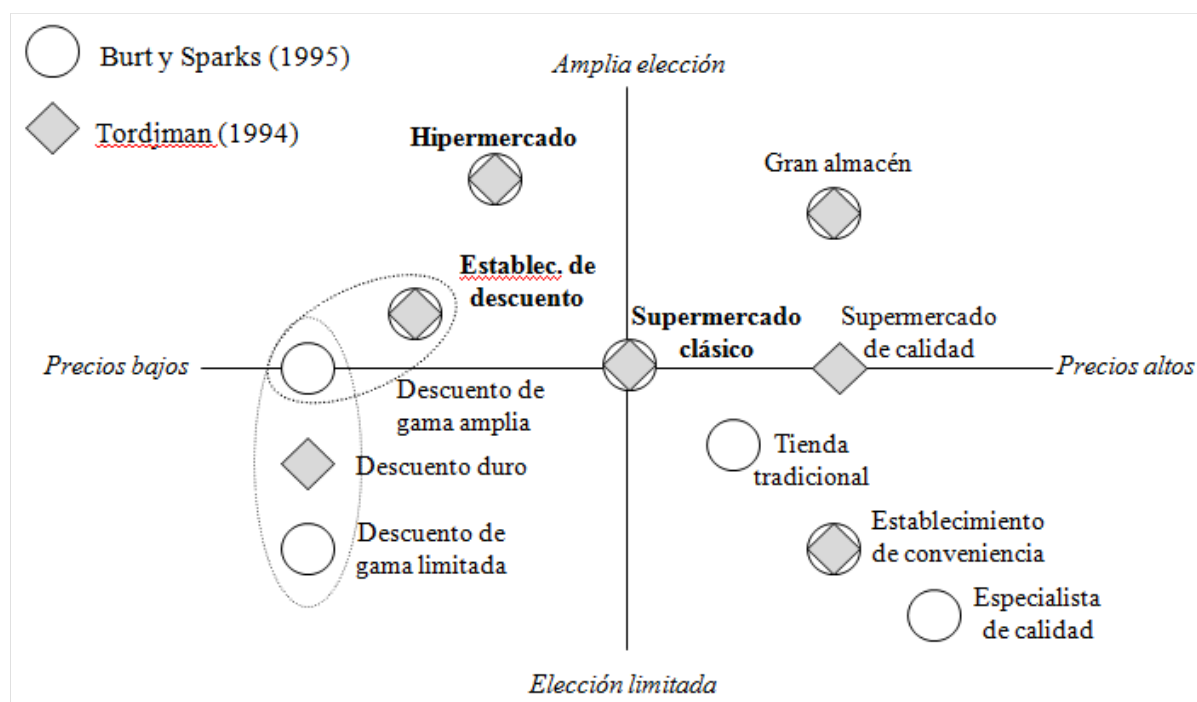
Burt y Sparks (1995)

Tordiman (1994)

Amplia elección

Hipermercado

Gran almacén

Establec. de descuento

Supermercado clásico

Supermercado de calidad

Precios bajos

Precios altos

Descuento de gama amplia

Tienda tradicional

Descuento duro

Descuento de gama limitada

Establecimiento de conveniencia

Especialista de calidad

Elección limitada